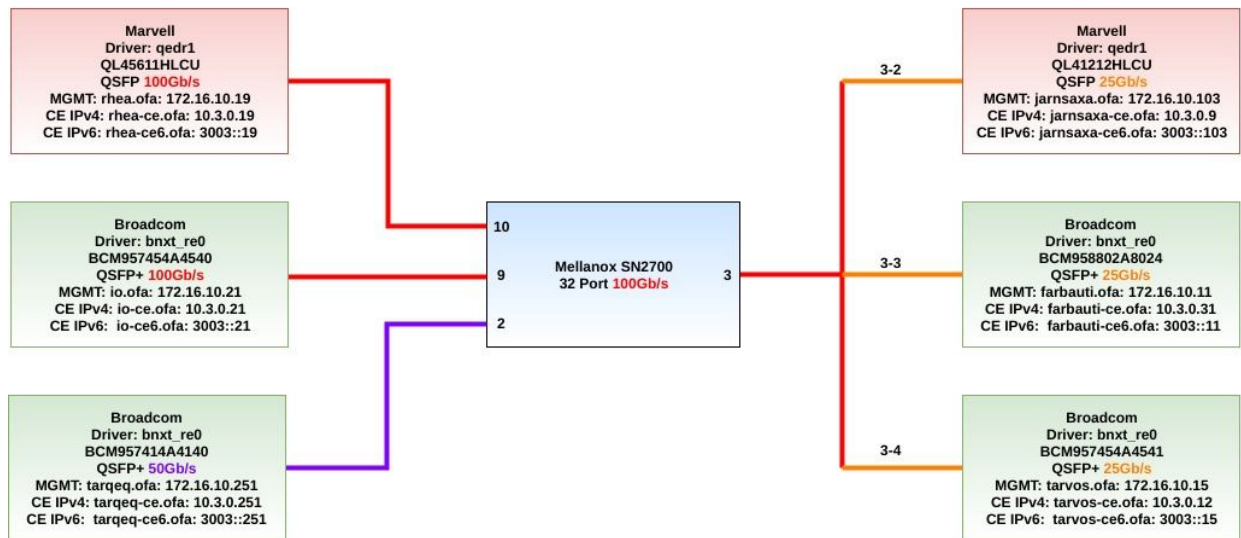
Marvell
Driver: qedr1
QL45611HLCU
QSFP 100Gb/s
MGMT: rhea.ofa: 172.16.10.19
CE IPv4: rhea-ce.ofa: 10.3.0.19
CE IPv6: rhea-ce6.ofa: 3003::19

Broadcom
Driver: bnxt_re0
BCM957454A4540
QSFP+ 100Gb/s
MGMT: io.ofa: 172.16.10.21
CE IPv4: io-ce.ofa: 10.3.0.21
CE IPv6: io-ce6.ofa: 3003::21

Broadcom
Driver: bnxt_re0
BCM957414A4140
QSFP+ 50Gb/s
MGMT: tarqeq.ofa: 172.16.10.251
CE IPv4: tarqeq-ce.ofa: 10.3.0.251
CE IPv6: tarqeq-ce6.ofa: 3003::251

10
9
2

Mellanox SN2700
32 Port 100Gb/s

3

3-2
3-3
3-4

Marvell
Driver: qedr1
QL41212HLCU
QSFP 25Gb/s
MGMT: jarnsaxa.ofa: 172.16.10.103
CE IPv4: jarnsaxa-ce.ofa: 10.3.0.9
CE IPv6: jarnsaxa-ce6.ofa: 3003::103

Broadcom
Driver: bnxt_re0
BCM958802A8024
QSFP+ 25Gb/s
MGMT: farbauti.ofa: 172.16.10.11
CE IPv4: farbauti-ce.ofa: 10.3.0.31
CE IPv6: farbauti-ce6.ofa: 3003::11

Broadcom
Driver: bnxt_re0
BCM957454A4541
QSFP+ 25Gb/s
MGMT: tarvos.ofa: 172.16.10.15
CE IPv4: tarvos-ce.ofa: 10.3.0.12
CE IPv6: tarvos-ce6.ofa: 3003::15